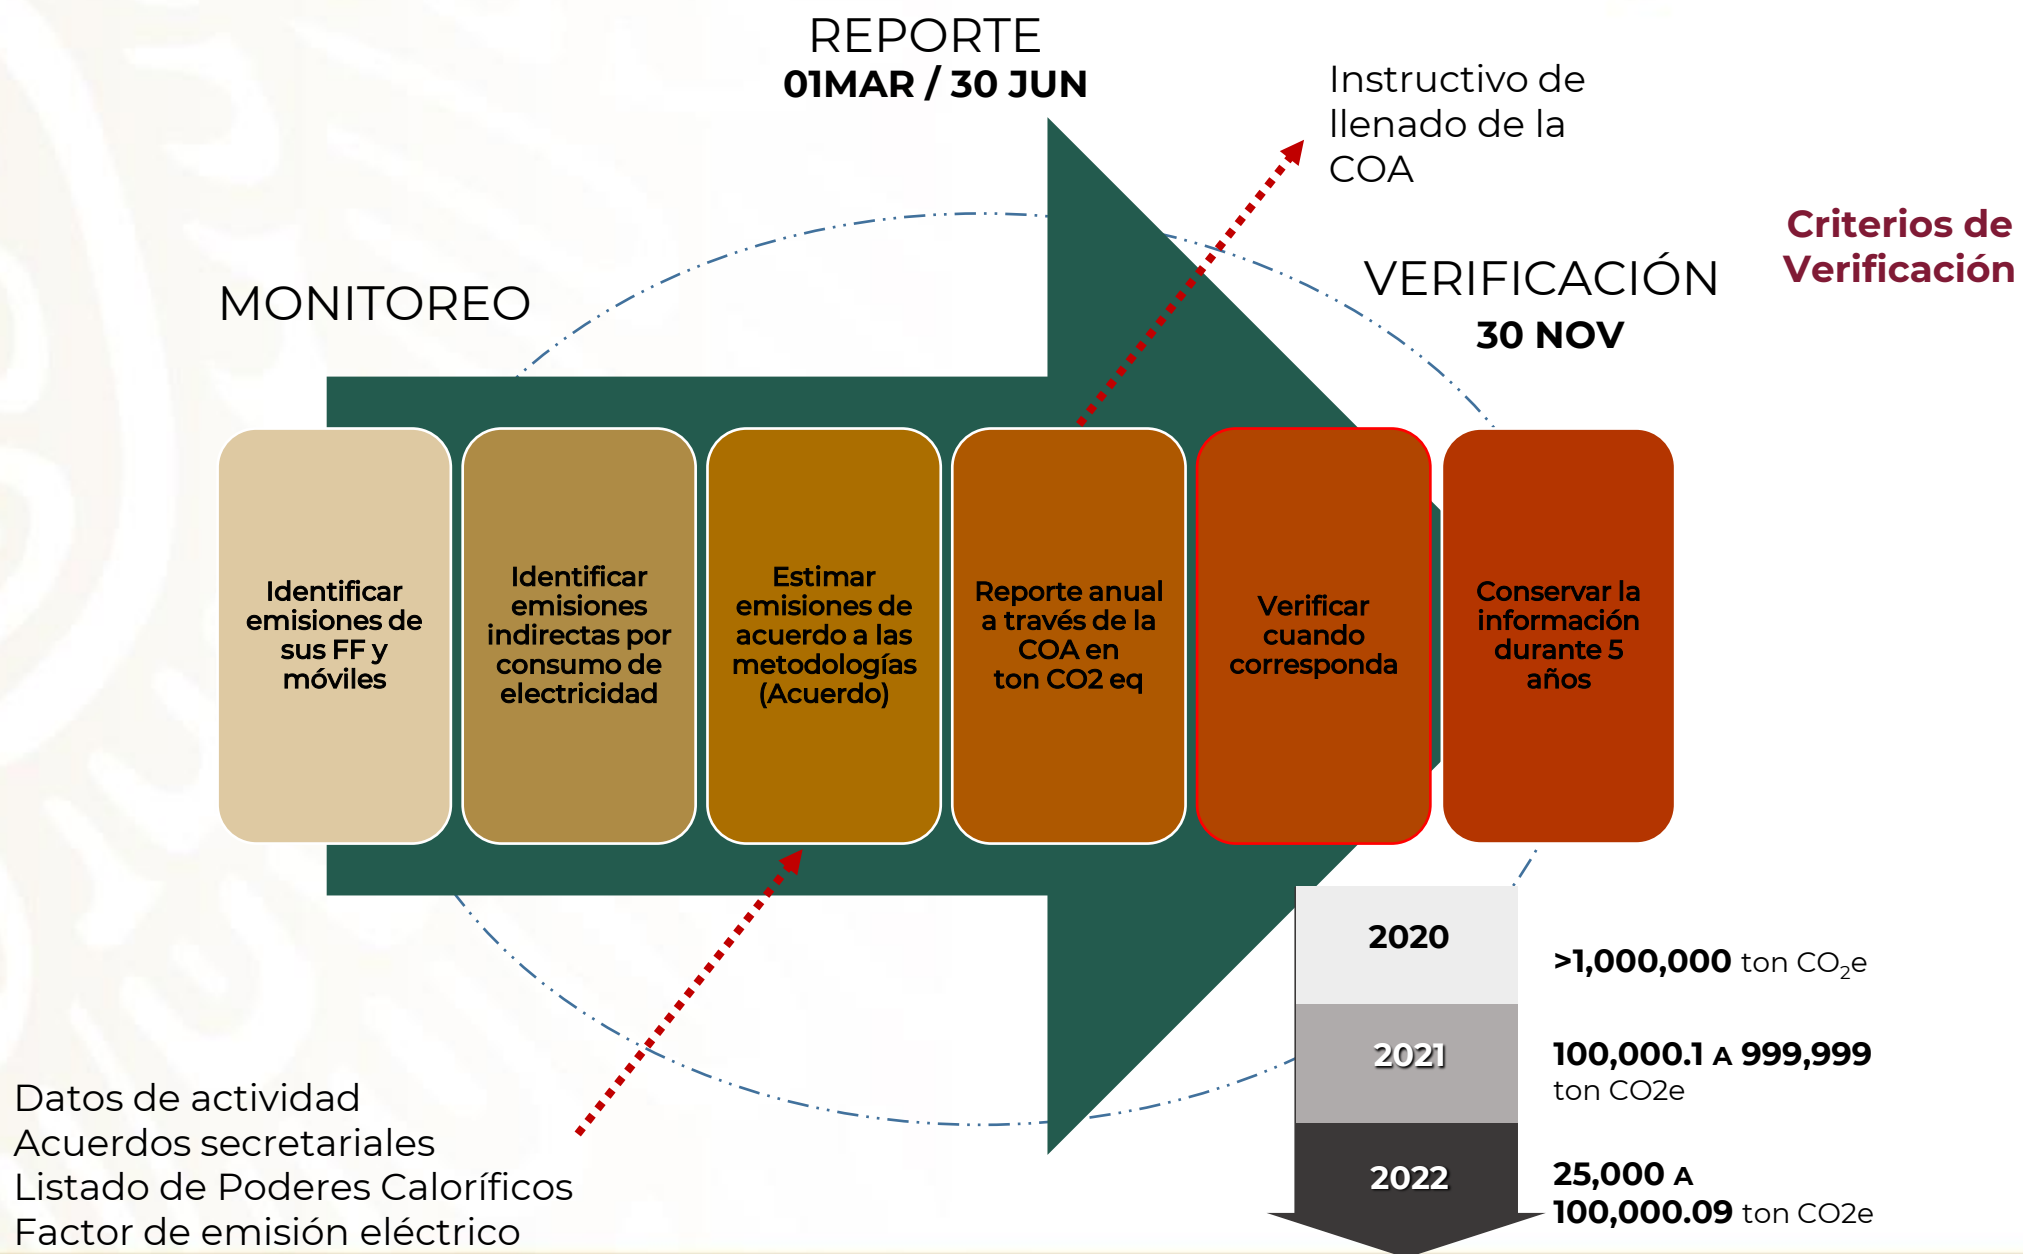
REPORTE
01MAR / 30 JUN

Instructivo de llenado de la COA

Criterios de Verificación

MONITOREO

VERIFICACIÓN
30 NOV

Identificar emisiones de sus FF y móviles

Identificar emisiones indirectas por consumo de electricidad

Estimar emisiones de acuerdo a las metodologías (Acuerdo)

Reporte anual a través de la COA en ton CO2 eq

Verificar cuando corresponda

Conservar la información durante 5 años

2020

>1,000,000 ton $CO_2$e

2021

100,000.1 A 999,999 ton CO2e

2022

25,000 A 100,000.09 ton CO2e

Datos de actividad
Acuerdos secretariales
Listado de Poderes Caloríficos
Factor de emisión eléctrico